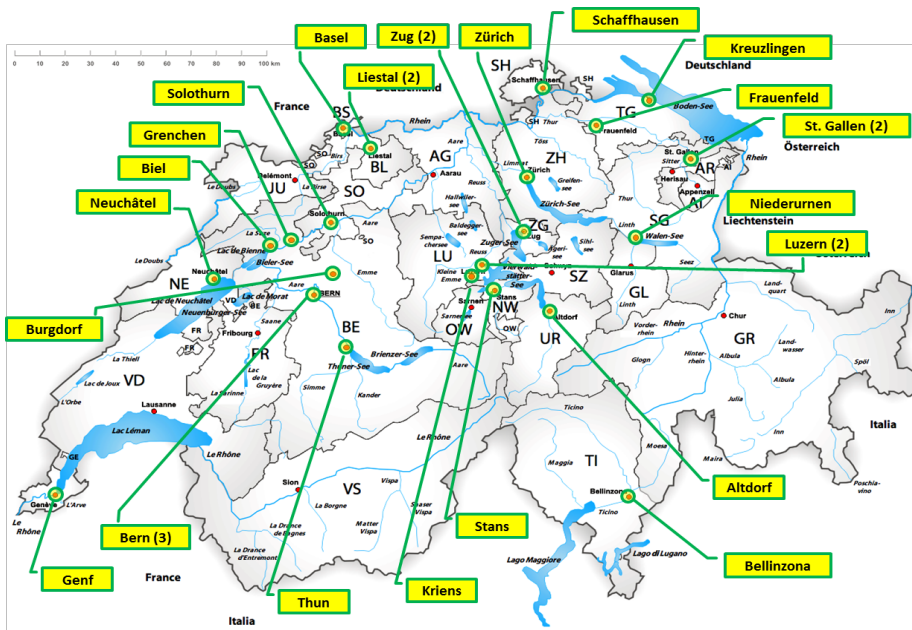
Basel
Zug (2)
Zürich
Schaffhausen
Kreuzlingen
Liestal (2)
Solothurn
Frauenfeld
Grenchen
St. Gallen (2)
Biel
Neuchâtel
Niederurnen
Luzern (2)
Burgdorf
Altdorf
Bern (3)
Stans
Bellinzona
Genf
Thun
Kriens

0 10 20 30 40 50 60 70 80 90 100 km

France
Deutschland
Deutschland
Österreich
Liechtenstein
Italia
France
Italia

SH
Schaffhausen
SH
SH
TG
Boden-See
Frauenfeld
Thur
TG
BS
Basel
BL
Liestal
SO
Birs
Rhein
AG
Aarau
Aare
ZH
Zürich
Töss
Limmat
Greifen-see
Zürich-See
AR
St. Gallen
Sitter
Herisau
AI
Appenzell
AI
Rhein
Delémont
JU
Le Doubs
La Birse
SO
Solothurn
Aare
SO
Hallwiler-see
Reuss
Baldegger-see
Sempa-chersee
LU
ZG
Zug
Zuger-See
Aegeri-see
Sihl-see
SZ
Schwyz
Vierwald-stätter-See
Glarus
GL
Linth
SG
Walen-See
Linth
Thur
Seez
Lac de Bienne
La Suze
Bieler-See
Le Doubs
NE
Neuchâtel
Lac de Neuchâtel
Neuenburger-See
Lac de Morat
BE
VD
FR
FR
Emme
BERN
Kleine Emme
Sarnen
Sarner-see
OW
NW
Stans
OW
UR
Altdorf
Reuss
BE
Saane
Fribourg
Brienzer-See
Thuner-See
Aare
Emme
Vorder-rhein
Rhein
Chur
Land-quart
GR
Landwasser
Hinter-rhein
Albula
Albula
Julia
Glogn
Inn
Inn
Spöl
VD
Lac de Joux
La Thièl
L'Orbe
Lausanne
FR
Lac de la Gruyère
La Sarine
Simme
Kander
Lac Léman
Le Rhône
Le Rhône
Sion
VS
La Borgne
Vispa
Saaser Vispa
Matter Vispa
La Dranse de Bagnes
La Dranse d'Entremont
Ticino
Moesa
Maggia
TI
Bellinzona
Ticino
Maira
Poschia-vino
Lago Maggiore
Lago di Lugano
GE
Genève
L'Arve
Le Rhône